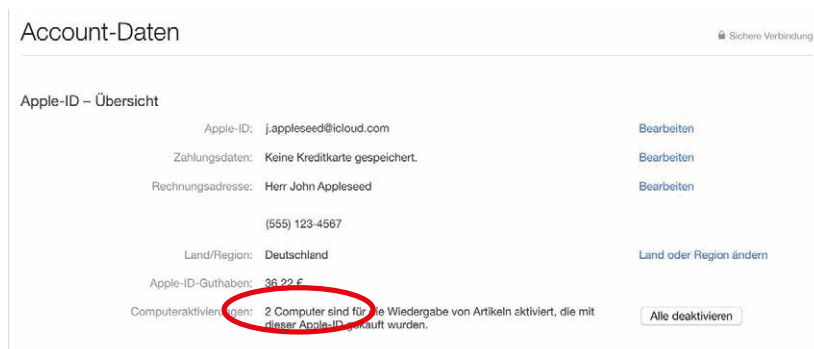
Account-Daten

Sichere Verbindung

Apple-ID – Übersicht

| | | |
|---|---|---|
| Apple-ID: | j.appleseed@icloud.com | Bearbeiten |
| Zahlungsdaten: | Keine Kreditkarte gespeichert. | Bearbeiten |
| Rechnungsadresse: | Herr John Appleseed | Bearbeiten |
| | (555) 123-4567 | |
| Land/Region: | Deutschland | Land oder Region ändern |
| Apple-ID-Guthaben: | 36,22 € | |
| Computeraktivierungen: | 2 Computer sind für die Wiedergabe von Artikeln aktiviert, die mit dieser Apple-ID gekauft wurden. | Alle deaktivieren |